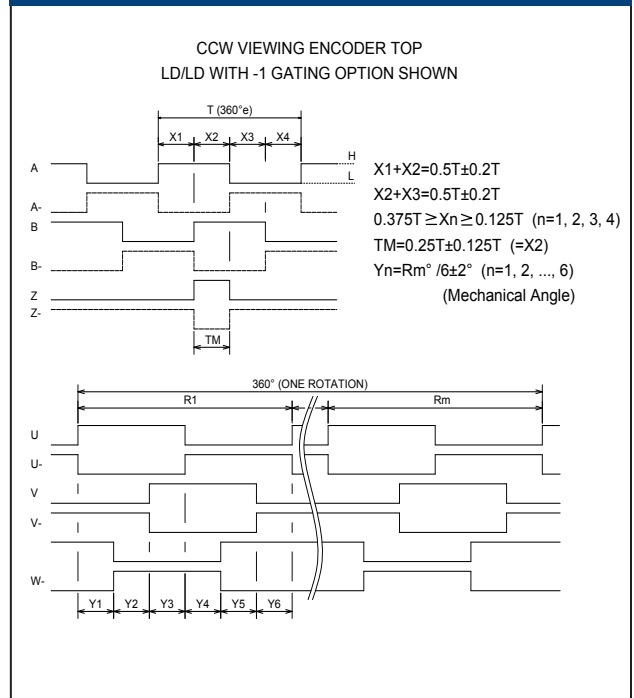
CCW VIEWING ENCODER TOP
LD/LD WITH -1 GATING OPTION SHOWN

T (360°e)

X1 X2 X3 X4

A
A-
B
B-
Z
Z-

H
L

TM

X1+X2=0.5T±0.2T
X2+X3=0.5T±0.2T
0.375T ≥ Xn ≥ 0.125T (n=1, 2, 3, 4)
TM=0.25T±0.125T (=X2)
Yn=Rm° /6±2° (n=1, 2, ..., 6)
(Mechanical Angle)

360° (ONE ROTATION)

R1
Rm

U
U-
V
V-
W-

Y1 Y2 Y3 Y4 Y5 Y6